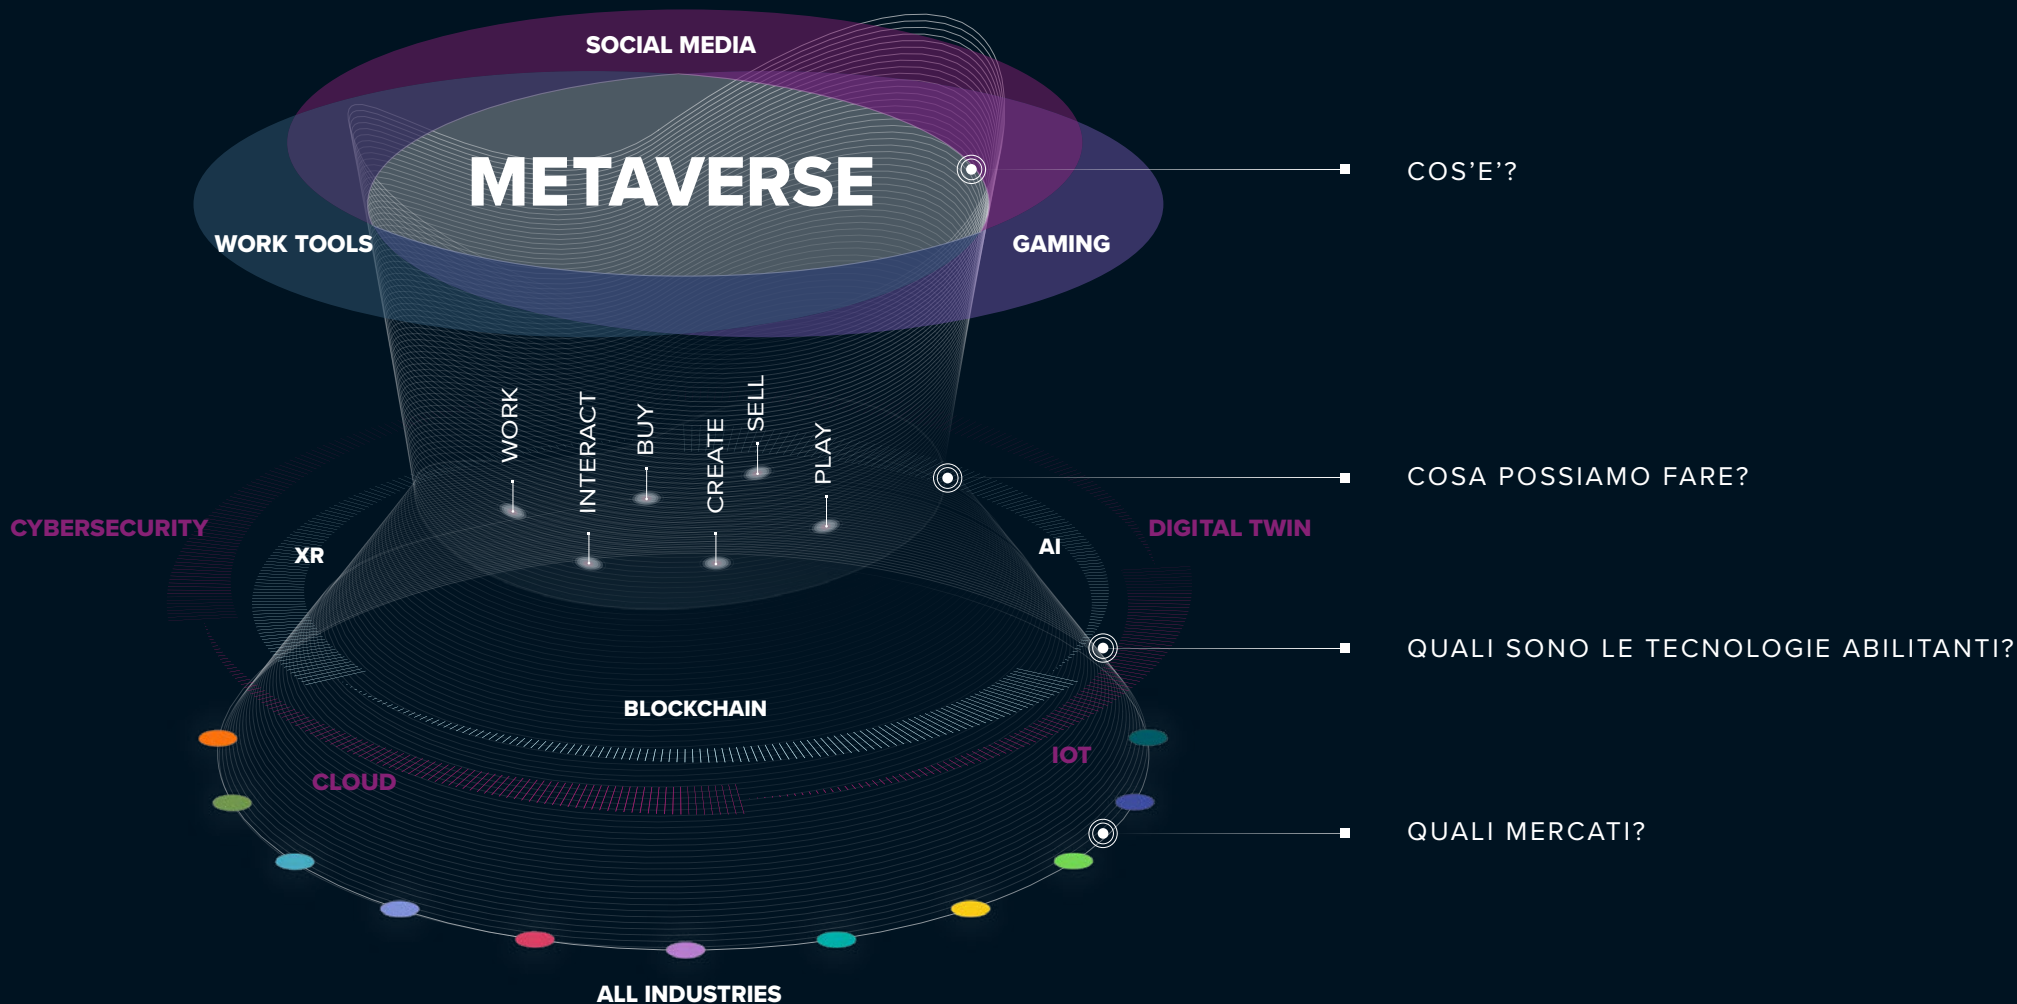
SOCIAL MEDIA

METAVERSE

WORK TOOLS

GAMING

COS'E'?

WORK

INTERACT

BUY

CREATE

SELL

PLAY

COSA POSSIAMO FARE?

CYBERSECURITY

XR

AI

DIGITAL TWIN

QUALI SONO LE TECNOLOGIE ABILITANTI?

BLOCKCHAIN

IOT

CLOUD

QUALI MERCATI?

ALL INDUSTRIES